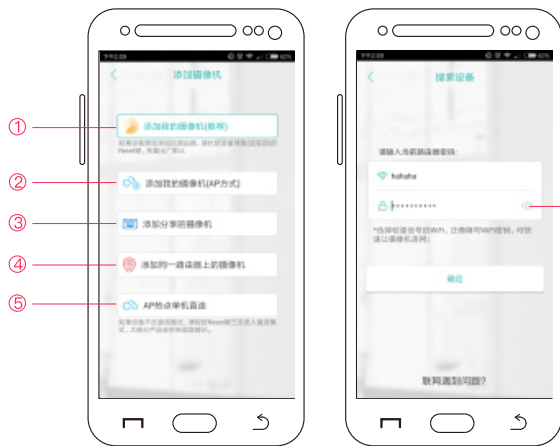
下午2:39

添加摄像机

①

添加我的摄像机(推荐)

②

添加我的摄像机(AP方式)

③

添加分享的摄像机

④

添加同一路由器上的摄像机

⑤

AP热点单机直连

下午2:39

搜索设备

请输入当前路由器密码:

hahaha

••••••••••

确定

联网遇到问题?